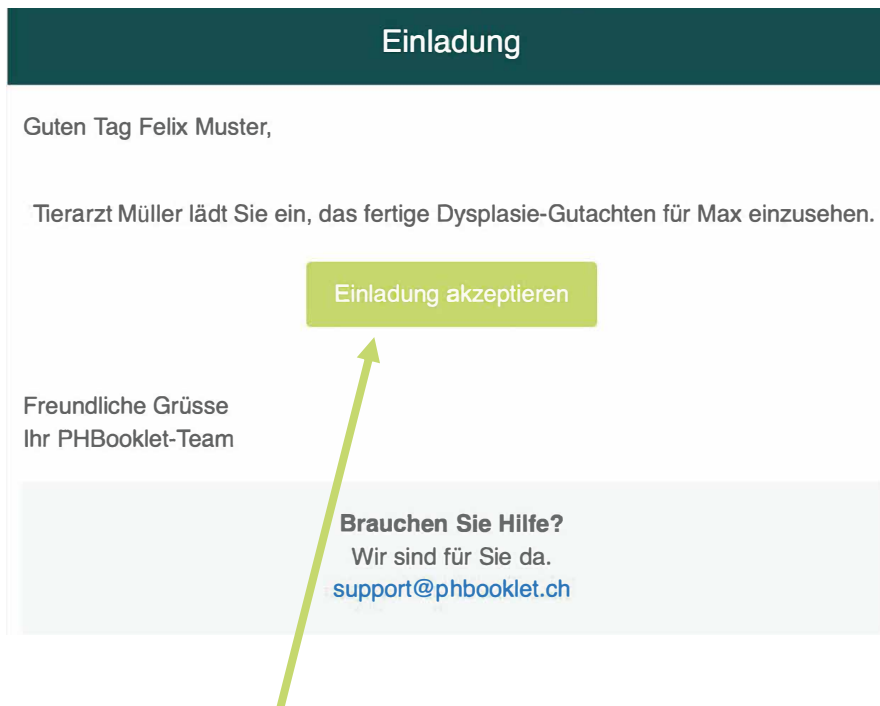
Einladung

Guten Tag Felix Muster,

Tierarzt Müller lädt Sie ein, das fertige Dysplasie-Gutachten für Max einzusehen.

Einladung akzeptieren

Freundliche Grüsse
Ihr PHBooklet-Team

Brauchen Sie Hilfe?
Wir sind für Sie da.
support@phbooklet.ch